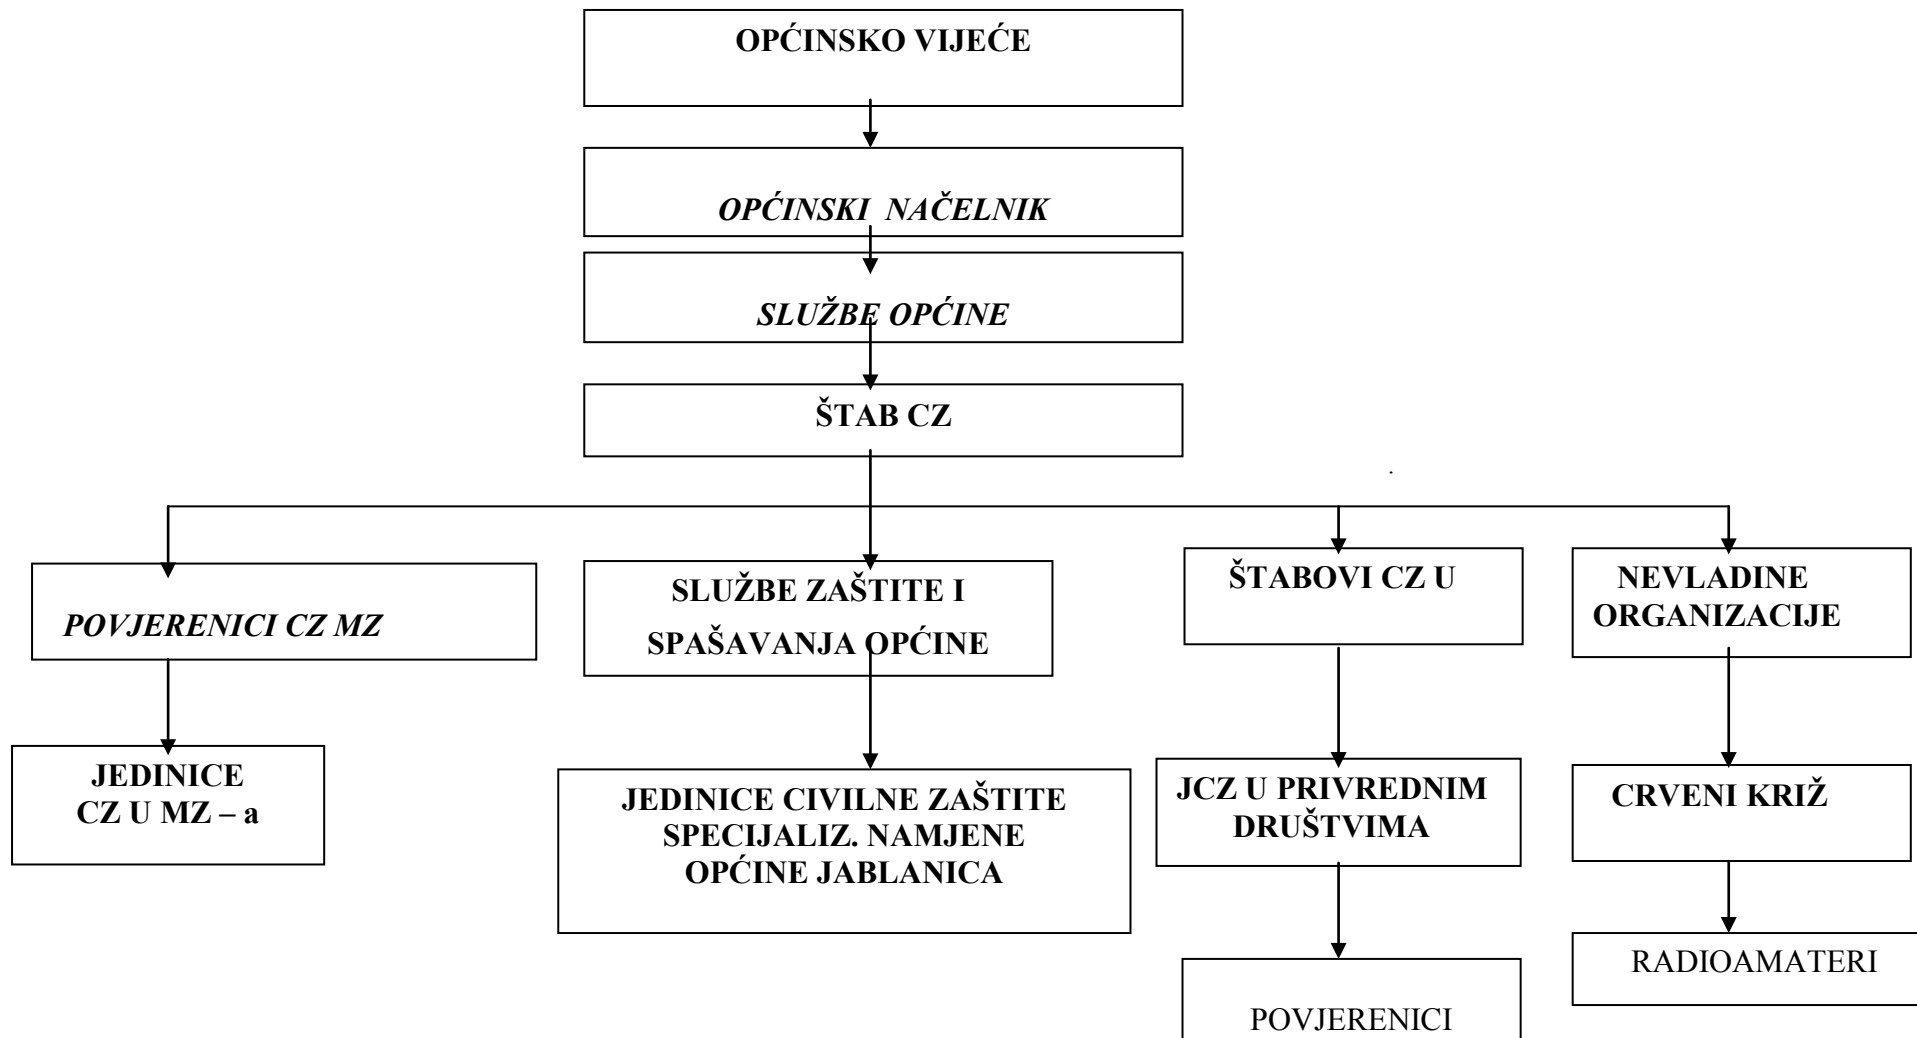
OPĆINSKO VIJEĆE

OPĆINSKI NAČELNIK

SLUŽBE OPĆINE

ŠTAB CZ

POVJERENICI CZ MZ

SLUŽBE ZAŠTITE I SPAŠAVANJA OPĆINE

ŠTABOVI CZ U

NEVLADINE ORGANIZACIJE

JEDINICE CZ U MZ – a

JEDINICE CIVILNE ZAŠTITE SPECIJALIZ. NAMJENE OPĆINE JABLANICA

JCZ U PRIVREDNIM DRUŠTVIMA

CRVENI KRIŽ

RADIOAMATERI

POVJERENICI